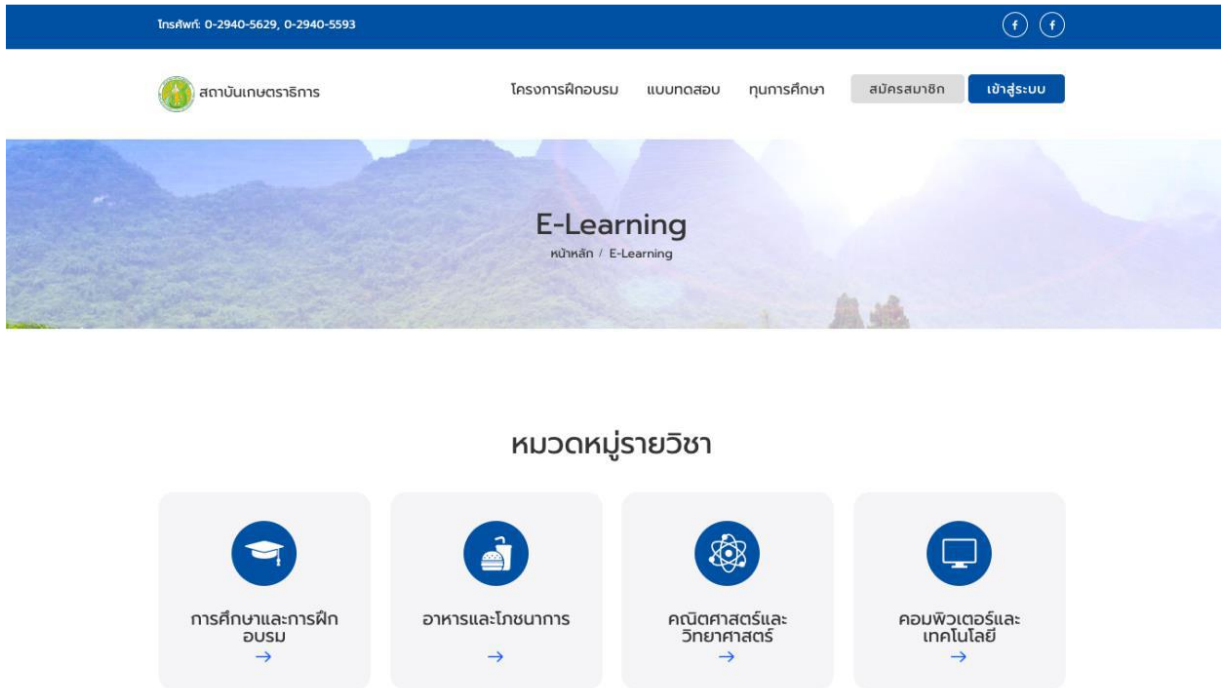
โทรศัพท์: 0-2940-5629, 0-2940-5593

สถาบันเกษตราธิการ

โครงการฝึกอบรม แบบทดสอบ ทุนการศึกษา สมัครสมาชิก เข้าสู่ระบบ

E-Learning

หน้าหลัก / E-Learning

หมวดหมู่รายวิชา

การศึกษาและการฝึกอบรม
→

อาหารและโภชนาการ
→

คณิตศาสตร์และวิทยาศาสตร์
→

คอมพิวเตอร์และเทคโนโลยี
→